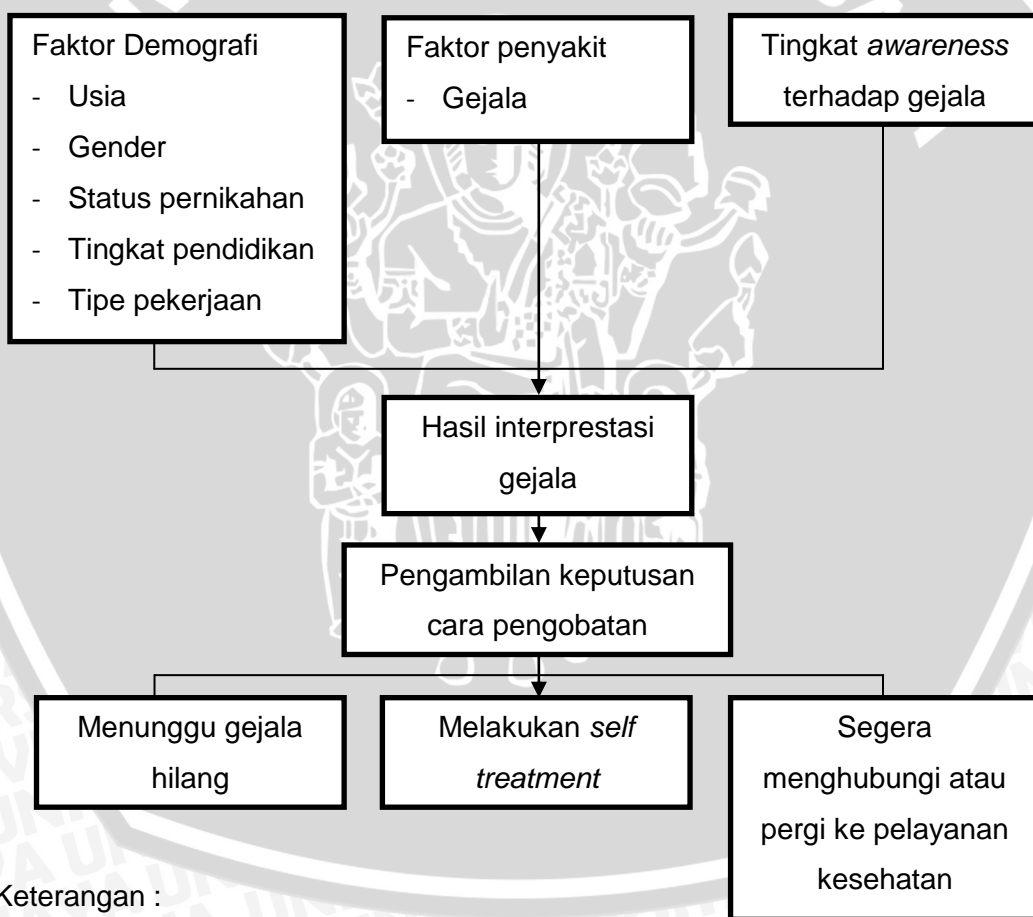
Faktor Demografi
- Usia
- Gender
- Status pernikahan
- Tingkat pendidikan
- Tipe pekerjaan

Faktor penyakit
- Gejala

Tingkat *awareness* terhadap gejala

Hasil interprestasi gejala

Pengambilan keputusan cara pengobatan

Menunggu gejala hilang

Melakukan *self treatment*

Segera menghubungi atau pergi ke pelayanan kesehatan

Keterangan :